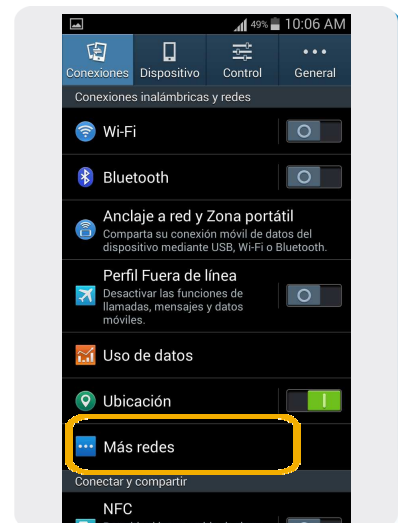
49% 10:06 AM

Conexiones
Dispositivo
Control
General

Conexiones inalámbricas y redes

Wi-Fi

Bluetooth

Anclaje a red y Zona portátil
Comparta su conexión móvil de datos del dispositivo mediante USB, Wi-Fi o Bluetooth.

Perfil Fuera de línea
Desactivar las funciones de llamadas, mensajes y datos móviles.

Uso de datos

Ubicación

Más redes

Conectar y compartir

NFC
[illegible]